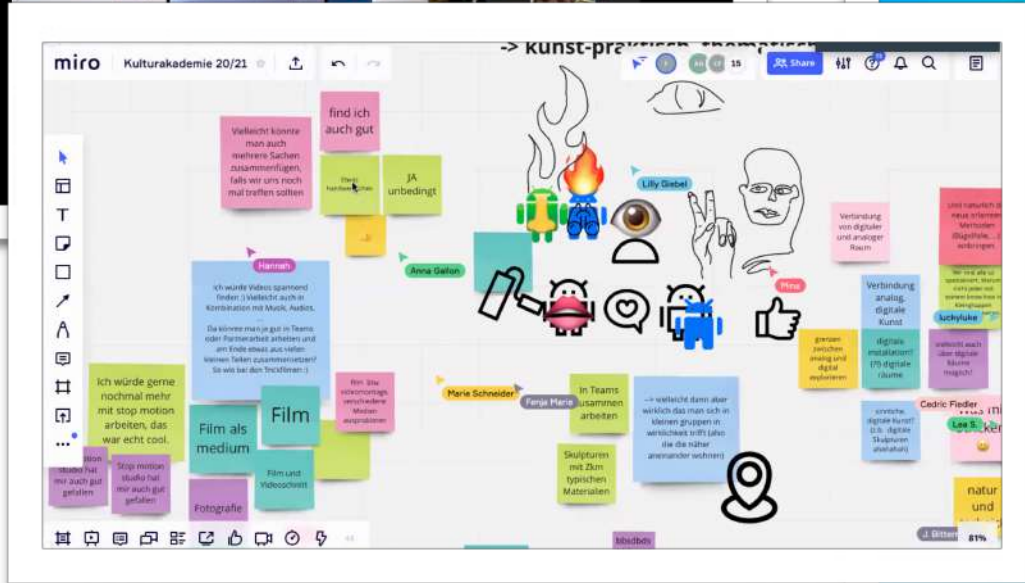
-> kunst-praktisch, thematisch

miro Kulturakademie 20/21

15

Share

find ich auch gut

Vielleicht könnte man auch mehrere Sachen zusammenfügen, falls wir uns noch mal treffen sollten

Etwas Handwerkliches

JA unbedingt

-Ja

Lilly Giebel

Hannah

Anna Gellon

Verbindung von digitaler und analoger Raum

und natürlich die neue erlernten Methoden (Digitale...) einbringen

Ich würde Videos spannend finden :) Vielleicht auch in Kombination mit Musik, Audios, ...
Da könnte man ja gut in Teams oder Partnerarbeit arbeiten und am Ende etwas aus vielen kleinen Teilen zusammensetzen? So wie bei den Trickfilmen :)

Mina

Verbindung analog, digitale Kunst

Wir sind alle so spezialisiert, warum nicht jeder mit seinem bisschen mit einbringen?

luchyluke

Ich würde gerne nochmal mehr mit stop motion arbeiten, das war echt cool.

Film als medium

Film

Film: Stop motion, Videomontage, verschiedene Medien ausprobieren

Marie Schneider

Fenja Marie

In Teams zusammen arbeiten

-> vielleicht dann aber wirklich das man sich in kleinen gruppen in wirklichkeit trifft (also die die näher aneinander wohnen)

grenzen zwischen analog und digital explorieren

digitale installation? (?!) digitale räume

vielleicht auch über digitale Räume möglich?

Cedric Fiedler

Lea S.

virtuelle digitale Kunst? (z.b. digitale Skulpturen ausstellen)

motion studio hat mir auch gut gefallen

Stop motion studio hat mir auch gut gefallen

Film und Videoschnitt

Fotografie

Skulpturen mit Zkm typischen Materialien

natur und

bbsdbds

J. Bitten

81%